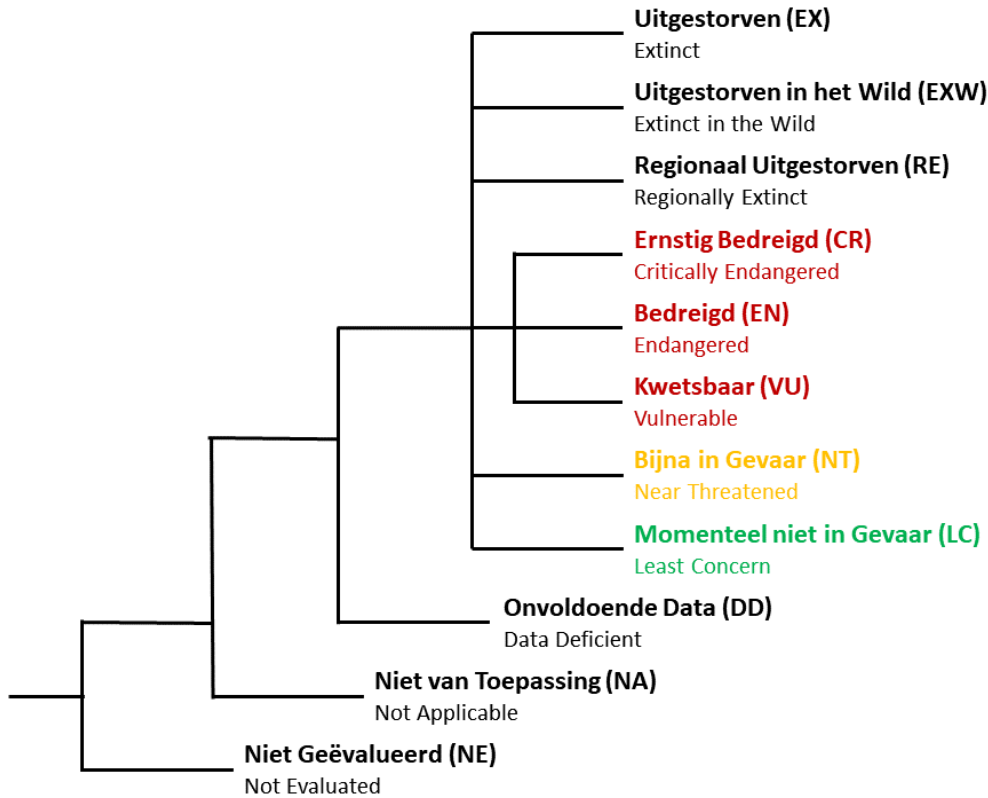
Uitgestorven (EX)
Extinct

Uitgestorven in het Wild (EXW)
Extinct in the Wild

Regionaal Uitgestorven (RE)
Regionally Extinct

Ernstig Bedreigd (CR)
Critically Endangered

Bedreigd (EN)
Endangered

Kwetsbaar (VU)
Vulnerable

Bijna in Gevaar (NT)
Near Threatened

Momenteel niet in Gevaar (LC)
Least Concern

Onvoldoende Data (DD)
Data Deficient

Niet van Toepassing (NA)
Not Applicable

Niet Geëvalueerd (NE)
Not Evaluated